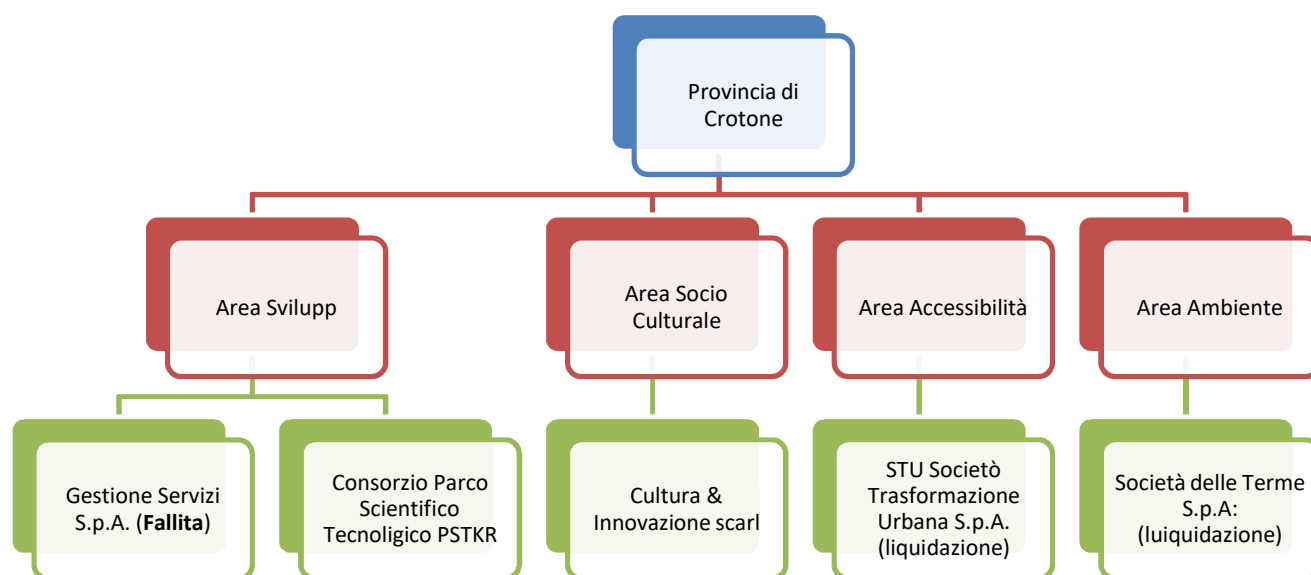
Provincia di Crotone

Area Svilupp

Area Socio Culturale

Area Accessibilità

Area Ambiente

Gestione Servizi S.p.A. (**Fallita**)

Consorzio Parco Scientifico Tecnoligico PSTKR

Cultura & Innovazione scarl

STU Societò Trasformazione Urbana S.p.A. (liquidazione)

Società delle Terme S.p.A: (luiquidazione)